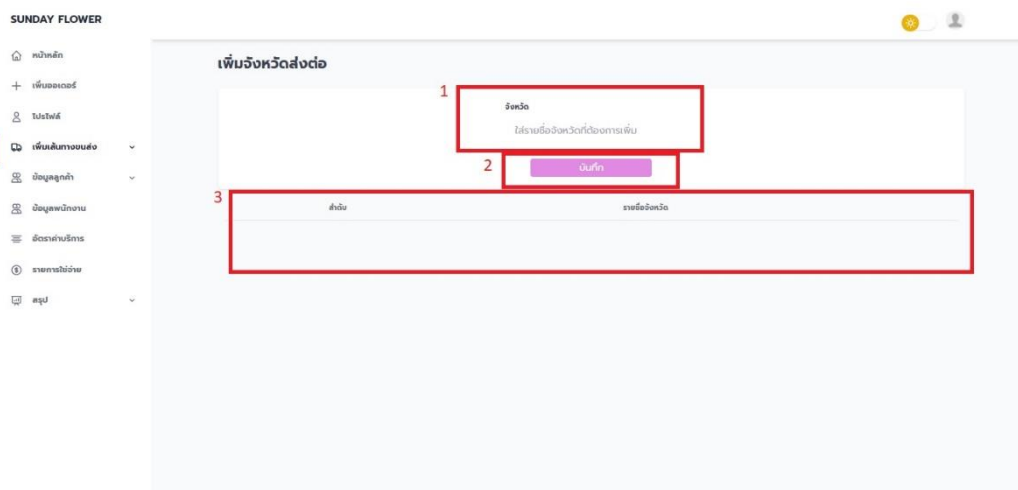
SUNDAY FLOWER

หน้าหลัก
เพิ่มออเดอร์
โปรไฟล์
เพิ่มเส้นทางขนส่ง
ข้อมูลลูกค้า
ข้อมูลพนักงาน
อัตราค่าบริการ
รายการใช้จ่าย
สรุป

เพิ่มจังหวัดส่งต่อ

1
จังหวัด
ใส่รายชื่อจังหวัดที่ต้องการเพิ่ม

2
บันทึก

3
| ลำดับ | รายชื่อจังหวัด |
|---|---|